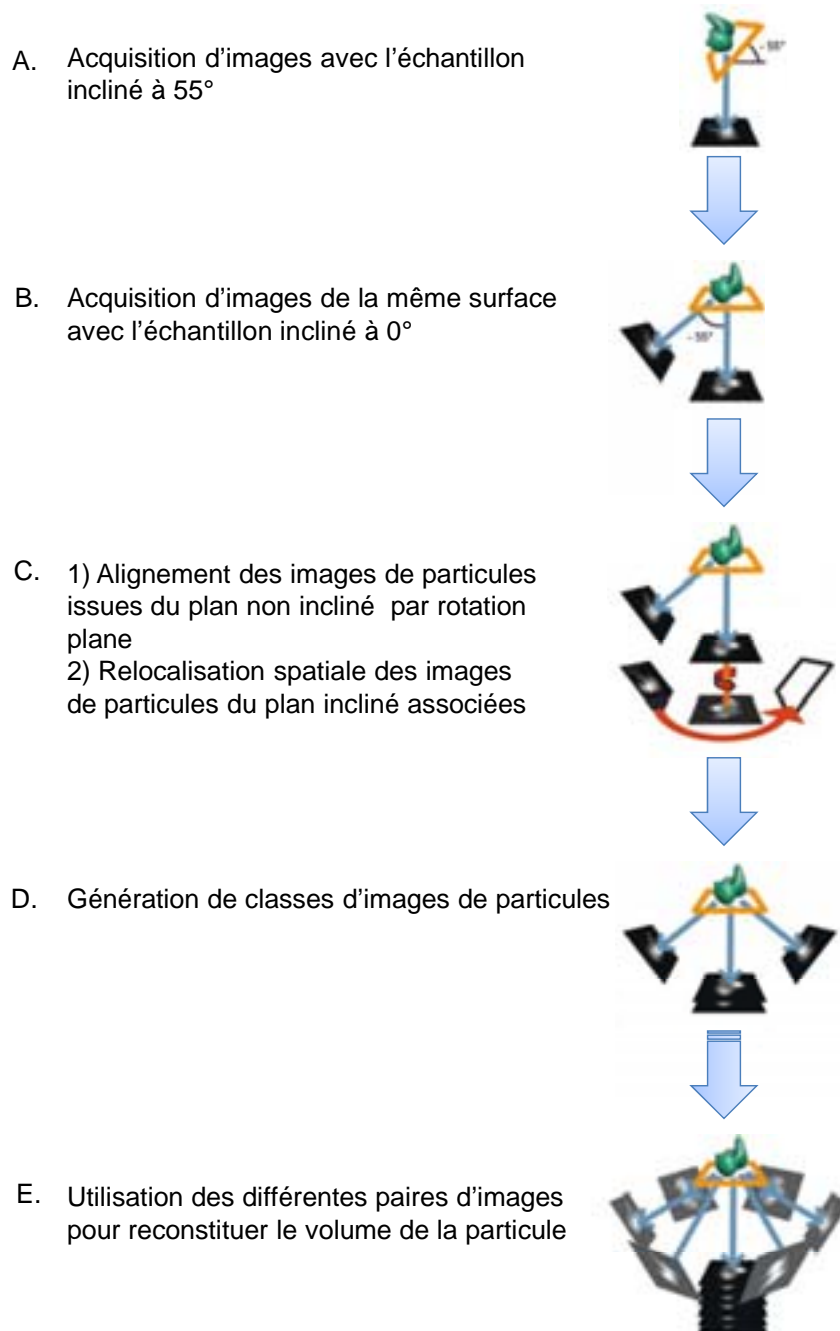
A. Acquisition d'images avec l'échantillon incliné à 55°

~55°

B. Acquisition d'images de la même surface avec l'échantillon incliné à 0°

~55°

C. 1) Alignement des images de particules issues du plan non incliné par rotation plane
2) Relocalisation spatiale des images de particules du plan incliné associées

D. Génération de classes d'images de particules

E. Utilisation des différentes paires d'images pour reconstituer le volume de la particule